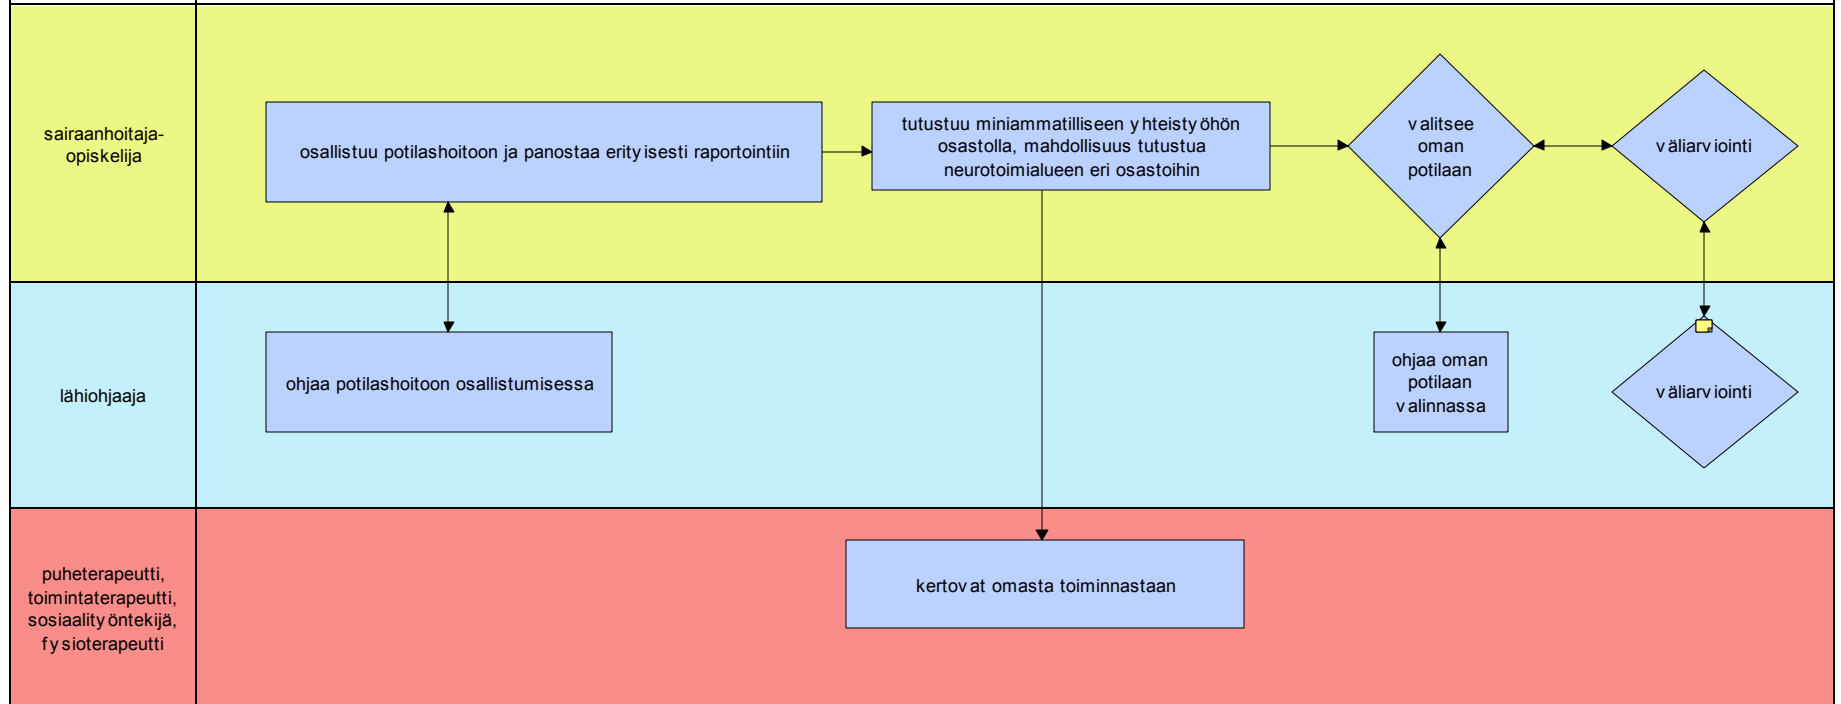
sairaanhoitaja-opiskelija

osallistuu potilashoitoon ja panostaa erityisesti raportointiin

tutustuu miniammatilliseen yhteistyöhön osastolla, mahdollisuus tutustua neurotoimialueen eri osastoihin

valitsee oman potilaan

väliarviointi

lähiohjaaja

ohjaa potilashoitoon osallistumisessa

ohjaa oman potilaan valinnassa

väliarviointi

puheterapeutti, toimintaterapeutti, sosiaalityöntekijä, fysioterapeutti

kertovat omasta toiminnastaan